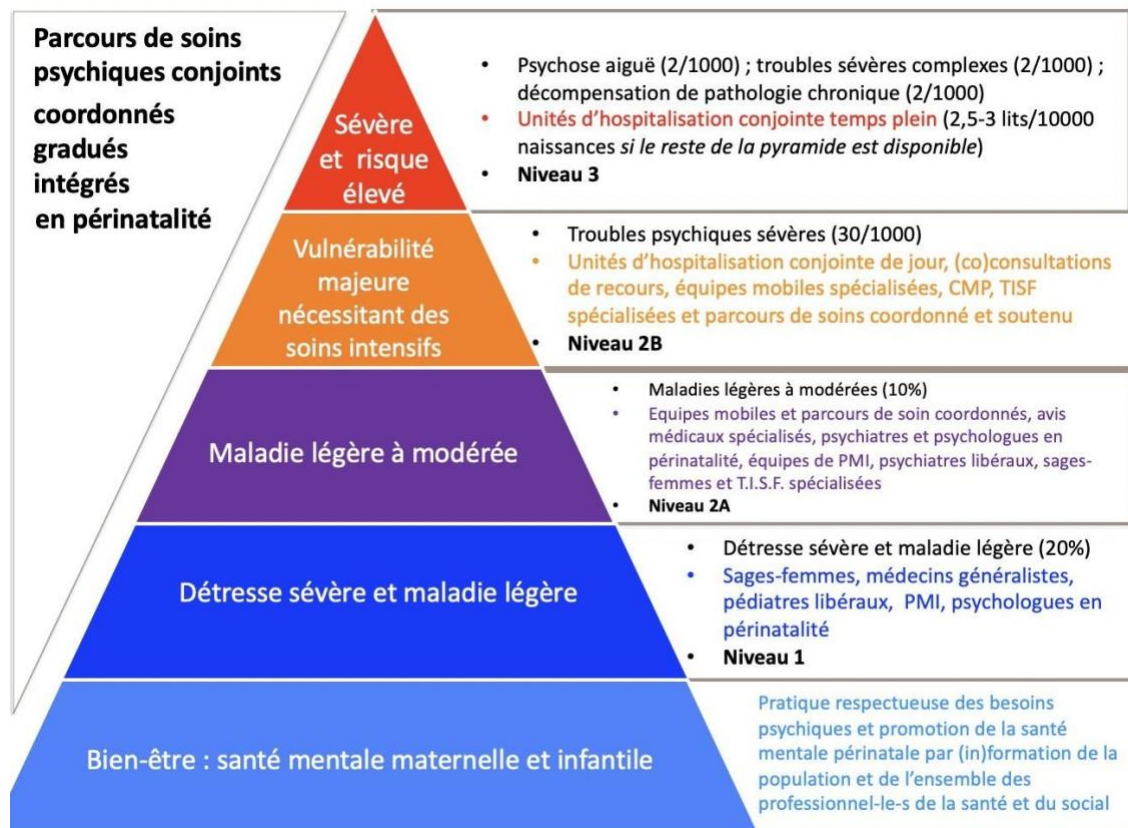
Parcours de soins psychiques conjoints
coordonnés
gradués
intégrés
en périnatalité

Sévère et risque élevé

- Psychose aiguë (2/1000) ; troubles sévères complexes (2/1000) ; décompensation de pathologie chronique (2/1000)
- Unités d'hospitalisation conjointe temps plein (2,5-3 lits/10000 naissances *si le reste de la pyramide est disponible*)
- Niveau 3

Vulnérabilité majeure nécessitant des soins intensifs

- Troubles psychiques sévères (30/1000)
- Unités d'hospitalisation conjointe de jour, (co)consultations de recours, équipes mobiles spécialisées, CMP, TISF spécialisées et parcours de soins coordonné et soutenu
- Niveau 2B

Maladie légère à modérée

- Maladies légères à modérées (10%)
- Equipes mobiles et parcours de soin coordonnés, avis médicaux spécialisés, psychiatres et psychologues en périnatalité, équipes de PMI, psychiatres libéraux, sages-femmes et T.I.S.F. spécialisées
- Niveau 2A

Détresse sévère et maladie légère

- Détresse sévère et maladie légère (20%)
- Sages-femmes, médecins généralistes, pédiatres libéraux, PMI, psychologues en périnatalité
- Niveau 1

Bien-être : santé mentale maternelle et infantile

Pratique respectueuse des besoins psychiques et promotion de la santé mentale périnatale par (in)formation de la population et de l'ensemble des professionnel-le-s de la santé et du social